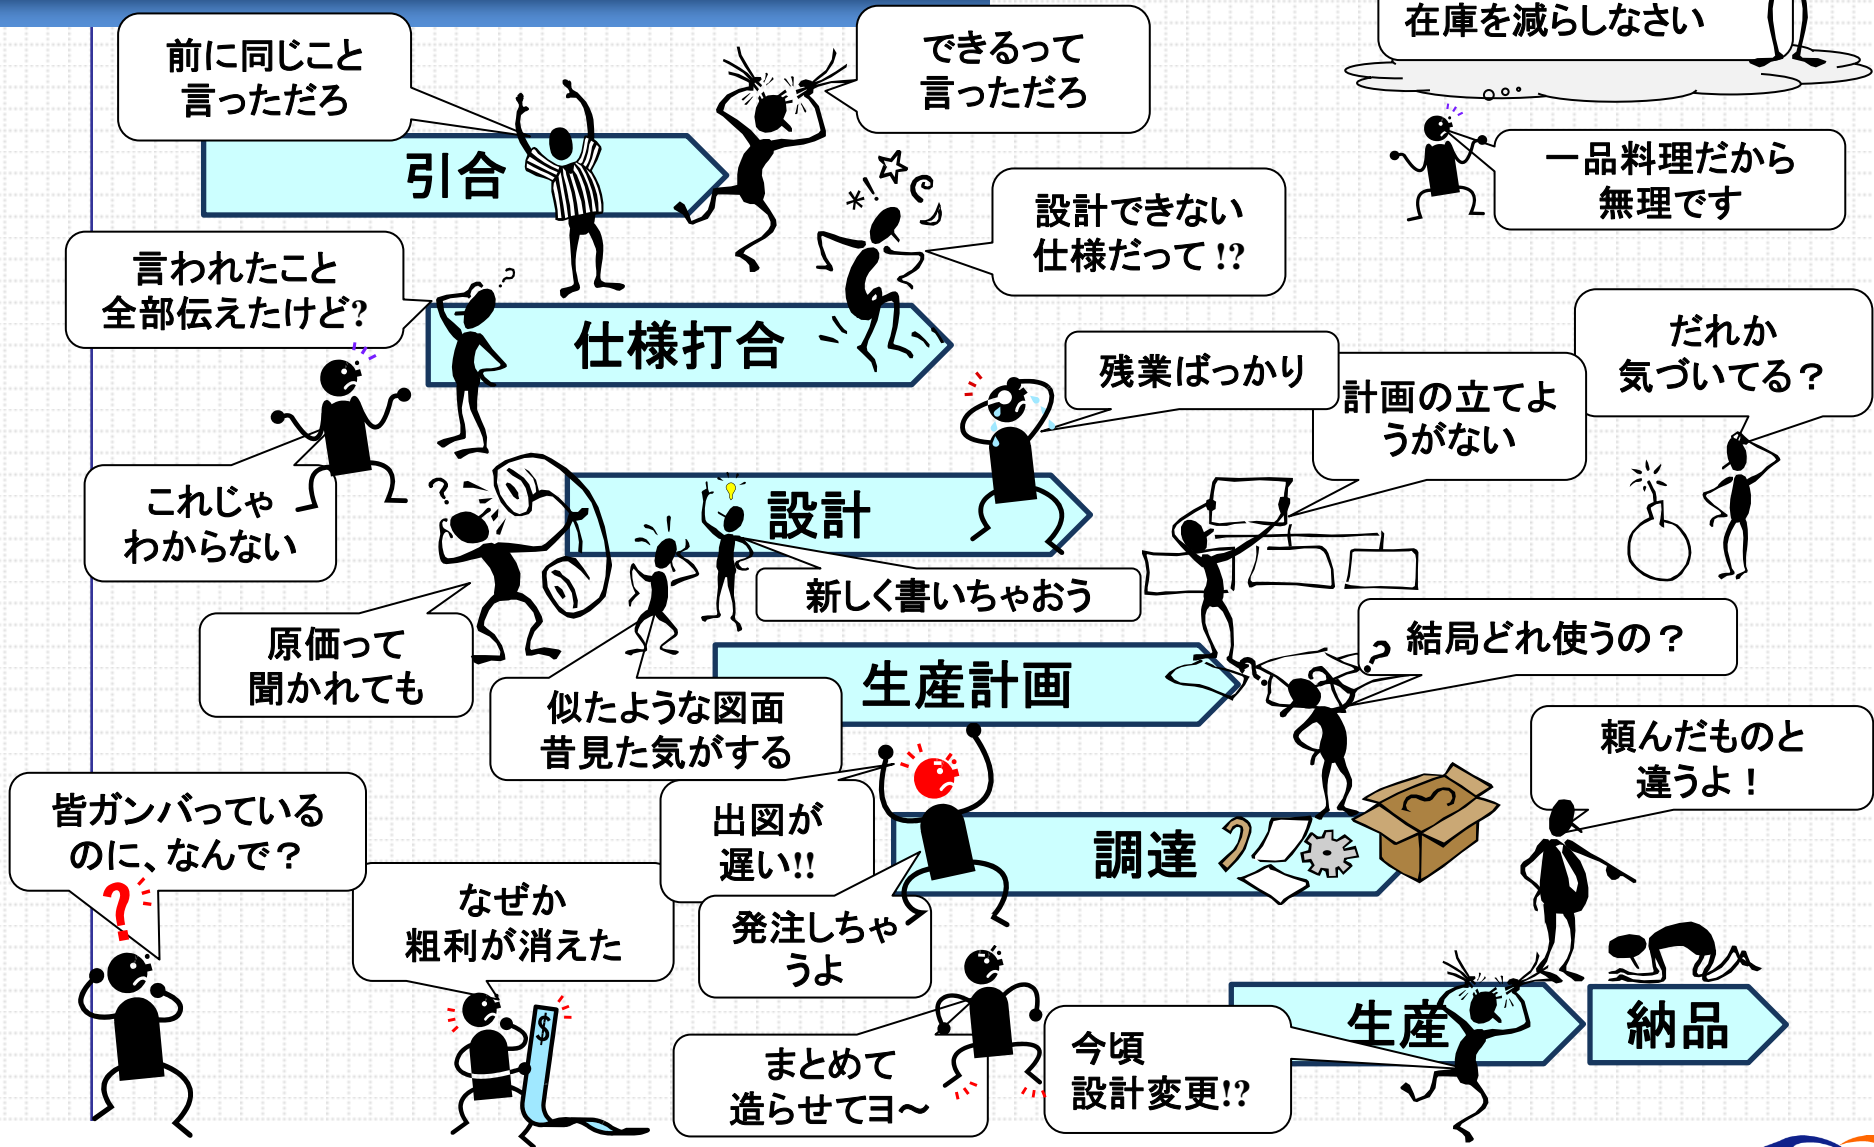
前に同じこと
言っただろ

できるって
言っただろ

在庫を減らしなさい

引合

一品料理だから
無理です

設計できない
仕様だって!?

言われたこと
全部伝えたけど?

仕様打合

残業ばっかり

計画の立てよ
うがない

だれか
気づいてる？

これじゃ
わからない

設計

新しく書いちゃおう

原価って
聞かれても

結局どれ使うの？

生産計画

似たような図面
昔見た気がする

頼んだものと
違うよ！

皆ガンバっている
のに、なんで？

出図が
遅い!!

調達

なぜか
粗利が消えた

発注しちゃ
うよ

まとめて
造らせてヨ〜

今頃
設計変更!?

生産

納品